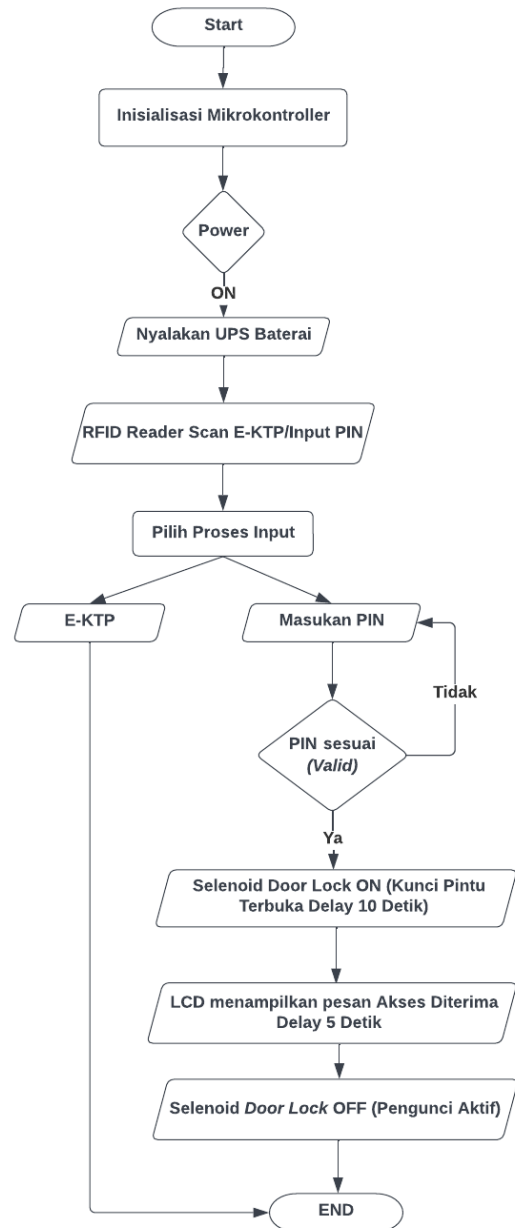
Start

Inisialisasi Mikrokontroller

Power

ON

Nyalakan UPS Baterai

RFID Reader Scan E-KTP/Input PIN

Pilih Proses Input

E-KTP

Masukan PIN

Tidak

PIN sesuai (Valid)

Ya

Selenoid Door Lock ON (Kunci Pintu Terbuka Delay 10 Detik)

LCD menampilkan pesan Akses Diterima Delay 5 Detik

Selenoid Door Lock OFF (Pengunci Aktif)

END